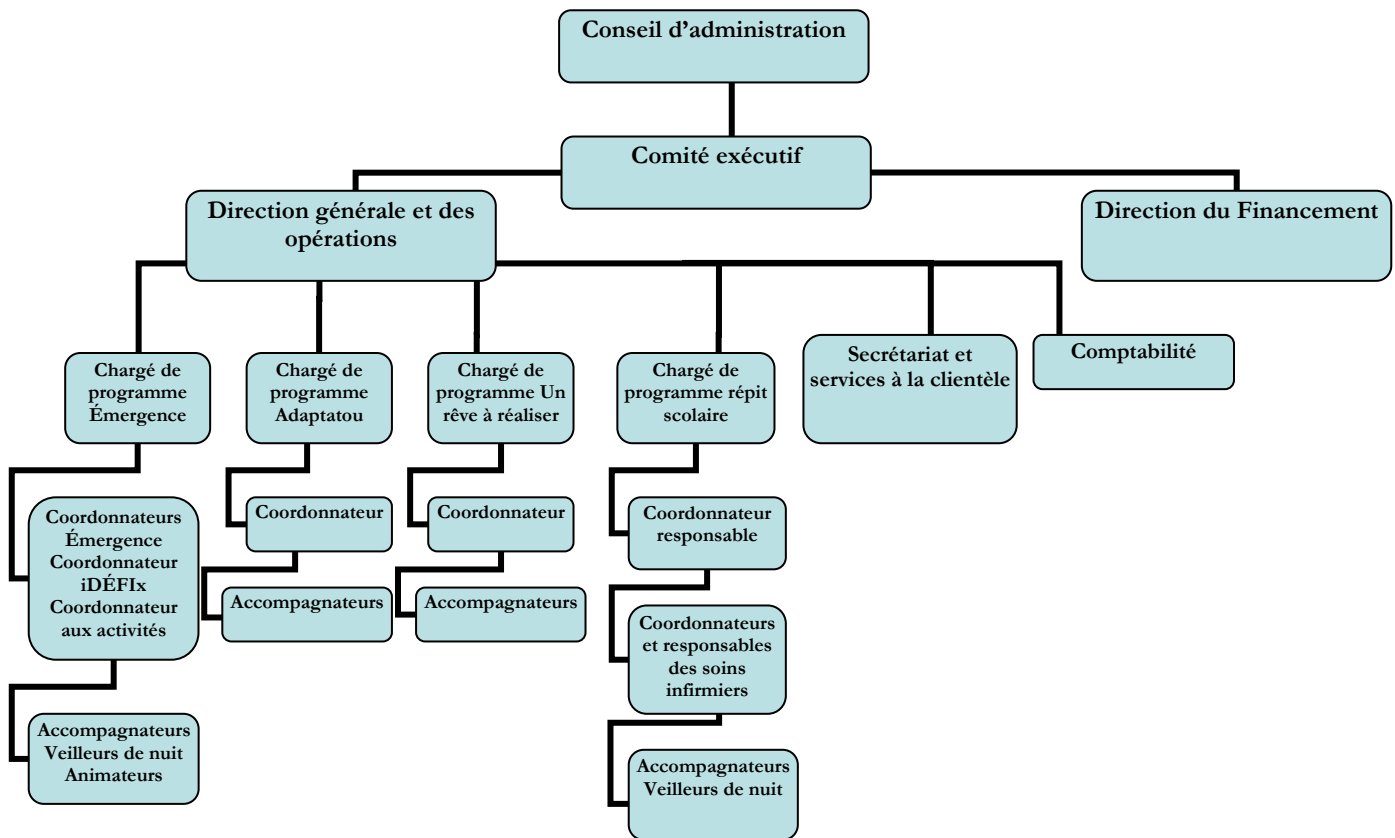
Conseil d'administration

Comité exécutif

Direction générale et des opérations

Direction du Financement

Chargé de programme Émergence

Chargé de programme Adaptatou

Chargé de programme Un rêve à réaliser

Chargé de programme répit scolaire

Secrétariat et services à la clientèle

Comptabilité

Coordonnateurs Émergence Coordonnateur iDÉFIx Coordonnateur aux activités

Accompagnateurs Veilleurs de nuit Animateurs

Coordonnateur

Accompagnateurs

Coordonnateur

Accompagnateurs

Coordonnateur responsable

Coordonnateurs et responsables des soins infirmiers

Accompagnateurs Veilleurs de nuit